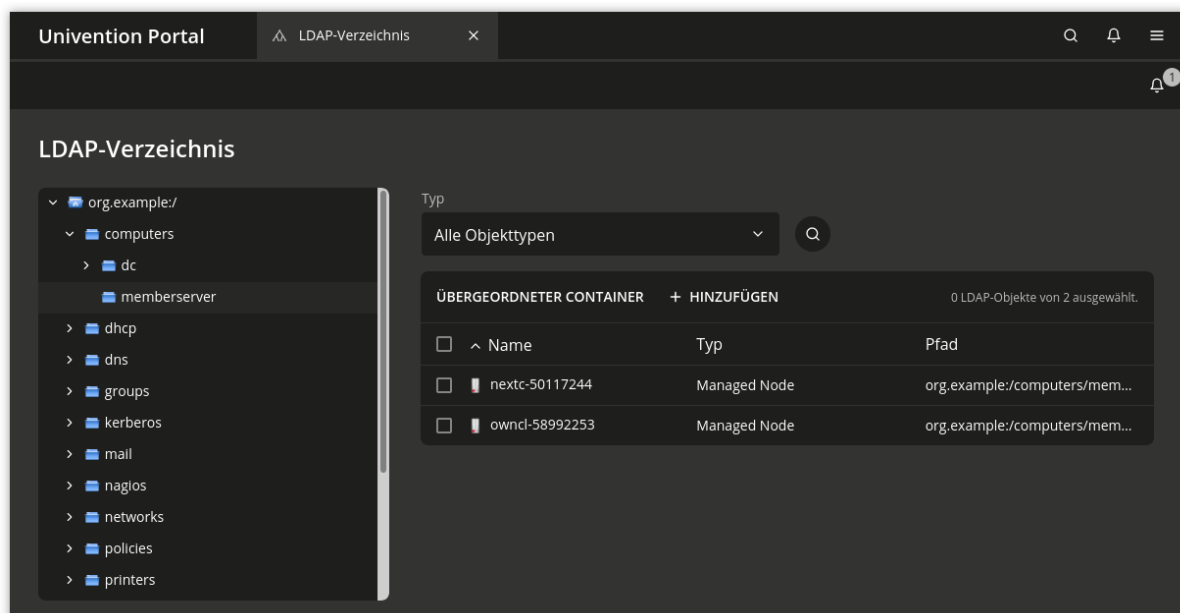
Univention Portal
LDAP-Verzeichnis ×

1

LDAP-Verzeichnis

org.example:/
computers
dc
memberserver
dhcp
dns
groups
kerberos
mail
nagios
networks
policies
printers

Typ
Alle Objekttypen

ÜBERGEORDNETER CONTAINER + HINZUFÜGEN 0 LDAP-Objekte von 2 ausgewählt.

| Name | Typ | Pfad |
|---|---|---|
| nextc-50117244 | Managed Node | org.example:/computers/mem... |
| owncl-58992253 | Managed Node | org.example:/computers/mem... |